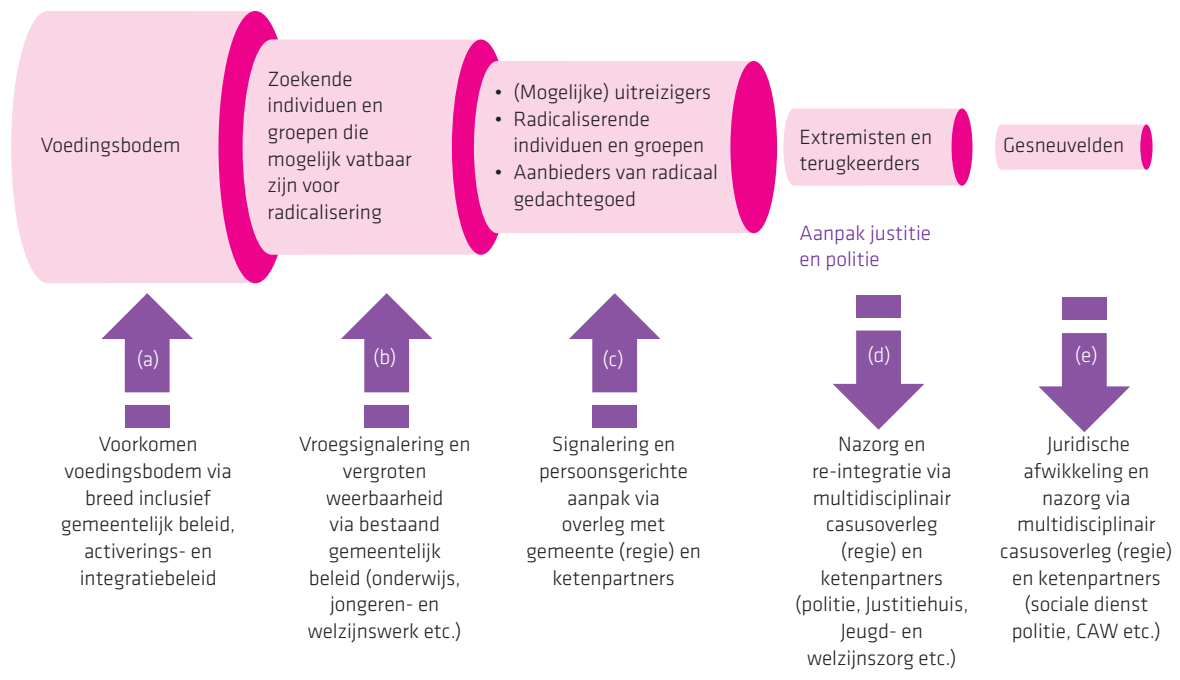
Voedingsbodem

Zoekende individuen en groepen die mogelijk vatbaar zijn voor radicalisering

• (Mogelijke) uitreizigers
• Radicaliserende individuen en groepen
• Aanbieders van radicaal gedachtegoed

Extremisten en terugkeerders

Gesneuvelden

Aanpak justitie en politie

(a)

(b)

(c)

(d)

(e)

Voorkomen voedingsbodem via breed inclusief gemeentelijk beleid, activerings- en integratiebeleid

Vroegsignalering en vergroten weerbaarheid via bestaand gemeentelijk beleid (onderwijs, jongeren- en welzijnswerk etc.)

Signalering en persoonsgerichte aanpak via overleg met gemeente (regie) en ketenpartners

Nazorg en re-integratie via multidisciplinair casusoverleg (regie) en ketenpartners (politie, Justitiehuis, Jeugd- en welzijnszorg etc.)

Juridische afwikkeling en nazorg via multidisciplinair casusoverleg (regie) en ketenpartners (sociale dienst politie, CAW etc.)